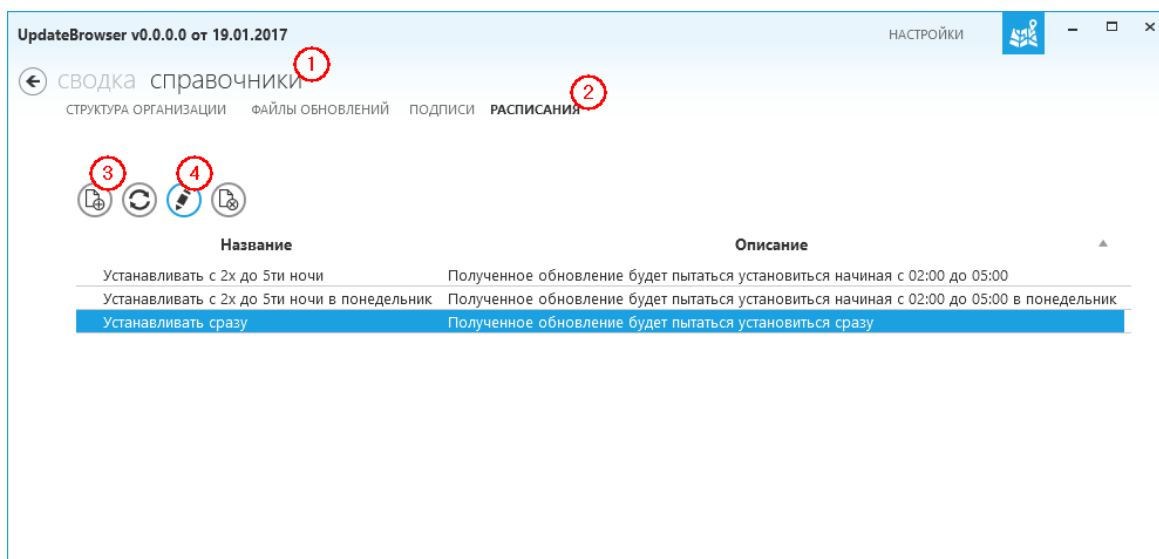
UpdateBrowser v0.0.0.0 от 19.01.2017

НАСТРОЙКИ

сводка справочники ①

СТРУКТУРА ОРГАНИЗАЦИИ ФАЙЛЫ ОБНОВЛЕНИЙ ПОДПИСИ РАСПИСАНИЯ ②

③ ④

| Название | Описание |
|---|---|
| Устанавливать с 2х до 5ти ночи | Полученное обновление будет пытаться установиться начиная с 02:00 до 05:00 |
| Устанавливать с 2х до 5ти ночи в понедельник | Полученное обновление будет пытаться установиться начиная с 02:00 до 05:00 в понедельник |
| Устанавливать сразу | Полученное обновление будет пытаться установиться сразу |